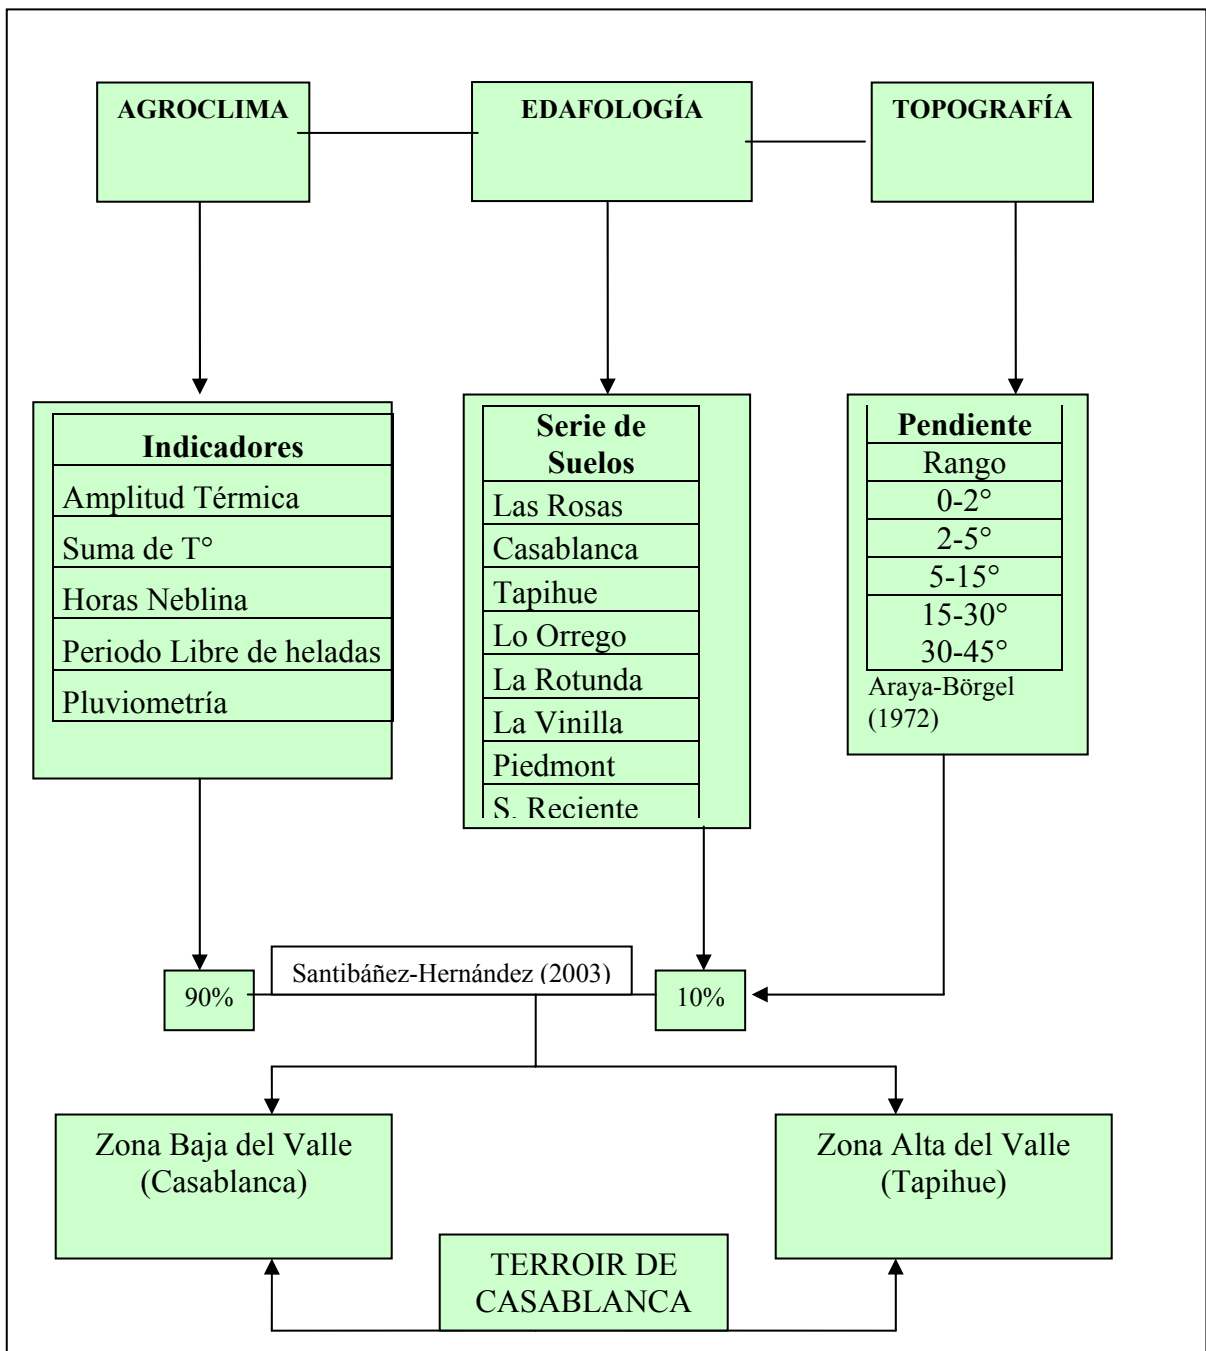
AGROCLIMA

EDAFOLOGÍA

TOPOGRAFÍA

| Indicadores |
|---|
| Amplitud Térmica |
| Suma de T° |
| Horas Neblina |
| Periodo Libre de heladas |
| Pluviometría |

| Serie de Suelos |
|---|
| Las Rosas |
| Casablanca |
| Tapihue |
| Lo Orrego |
| La Rotunda |
| La Vinilla |
| Piedmont |
| S. Reciente |

| Pendiente |
|---|
| Rango |
| 0-2° |
| 2-5° |
| 5-15° |
| 15-30° 30-45° |

Araya-Börgel (1972)

90%

Santibáñez-Hernández (2003)

10%

Zona Baja del Valle (Casablanca)

Zona Alta del Valle (Tapihue)

TERROIR DE CASABLANCA